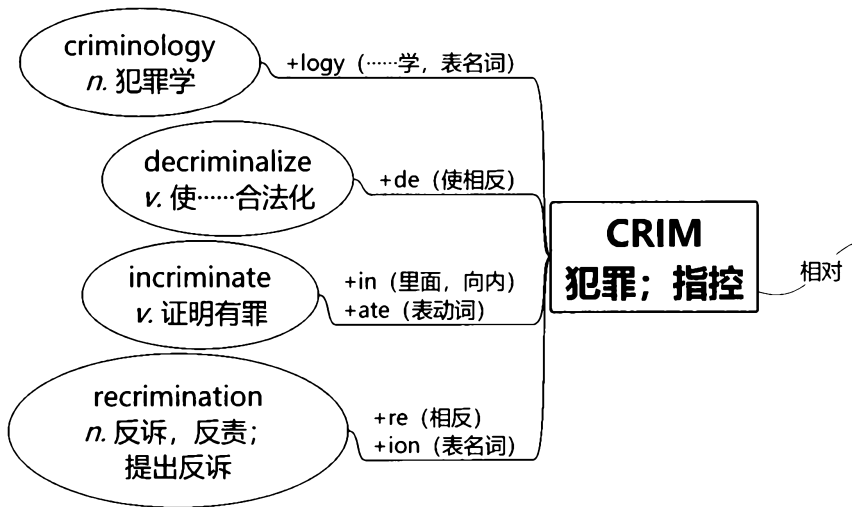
criminology
n. 犯罪学

+logy（……学，表名词）

decriminalize
v. 使……合法化

+de（使相反）

incriminate
v. 证明有罪

+in（里面，向内）
+ate（表动词）

recrimination
n. 反诉，反责；提出反诉

+re（相反）
+ion（表名词）

CRIM
犯罪；指控

相对